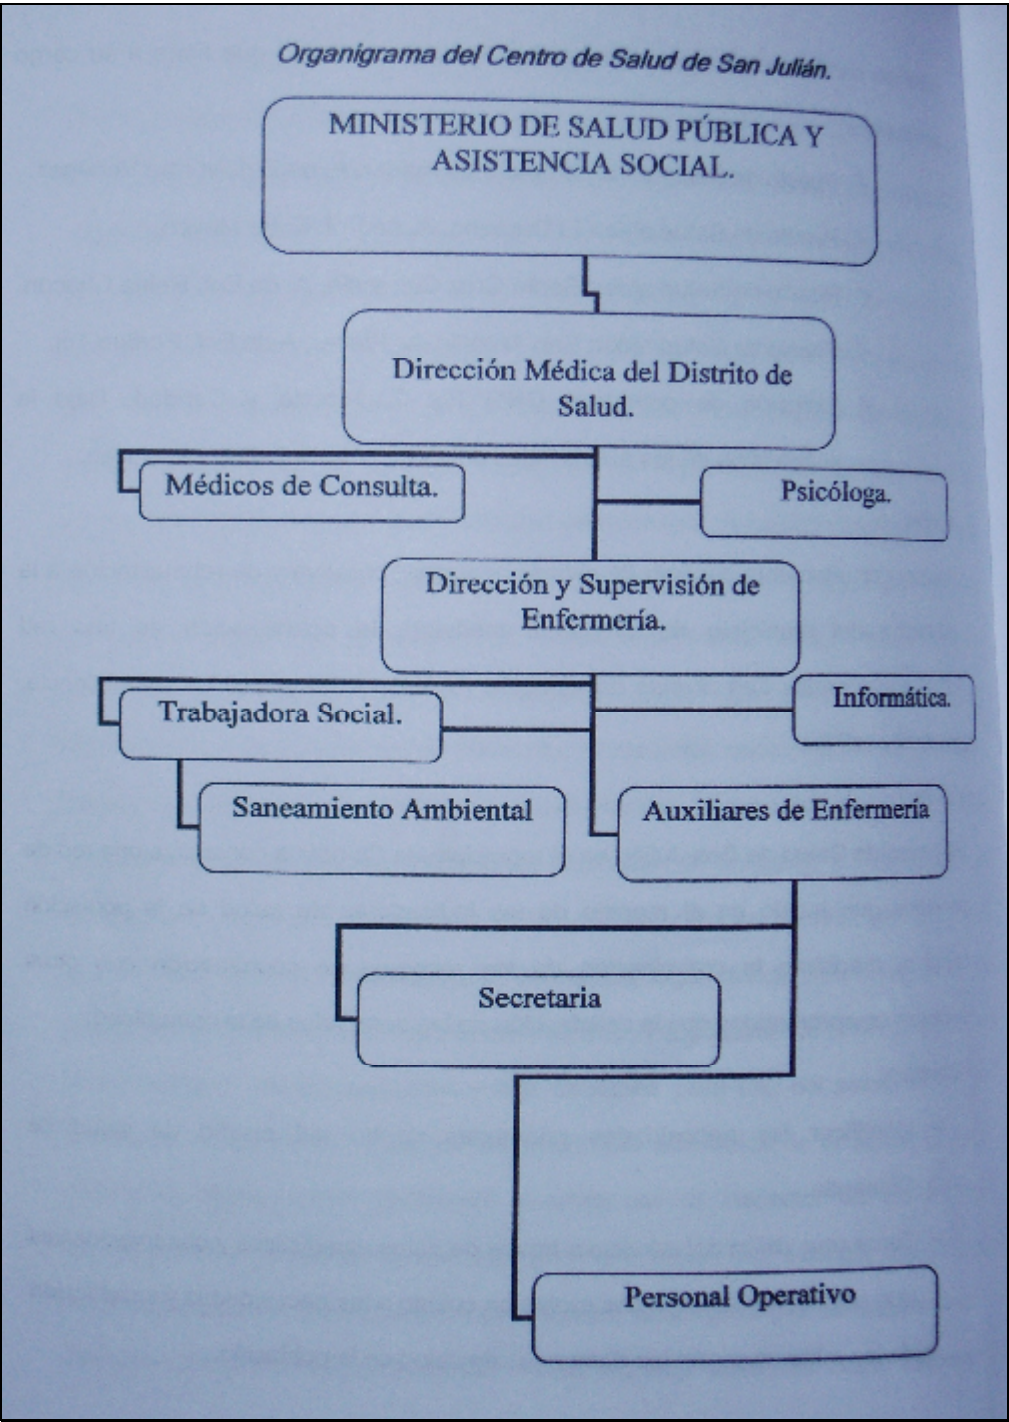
Organigrama del Centro de Salud de San Julián.

MINISTERIO DE SALUD PÚBLICA Y ASISTENCIA SOCIAL.

Dirección Médica del Distrito de Salud.

Médicos de Consulta.

Psicóloga.

Dirección y Supervisión de Enfermería.

Trabajadora Social.

Informática.

Saneamiento Ambiental

Auxiliares de Enfermería

Secretaria

Personal Operativo